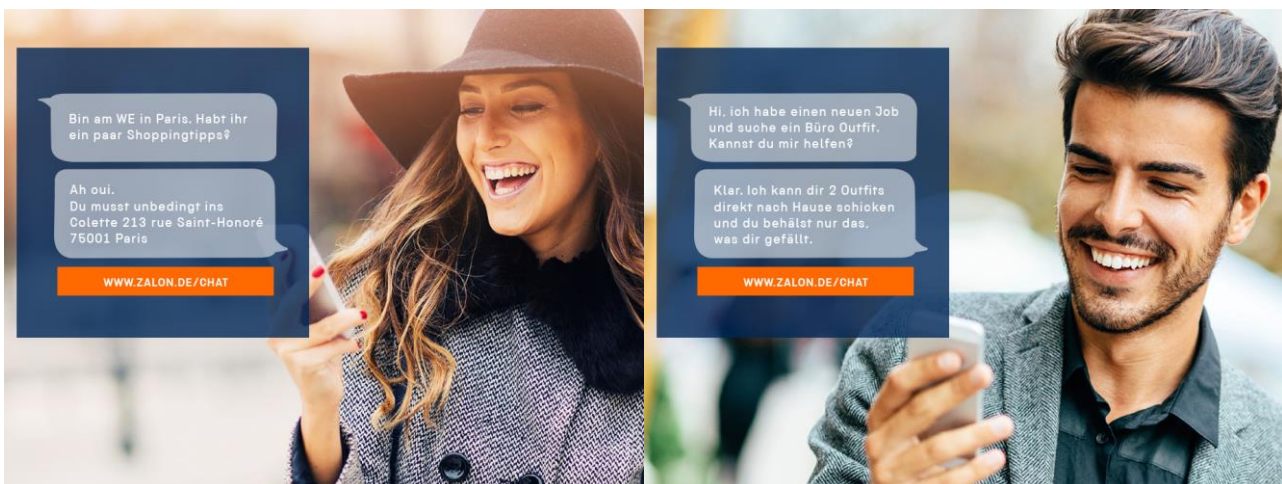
Bin am WE in Paris. Habt ihr ein paar Shoppingtipps?

Ah oui.
Du musst unbedingt ins Colette 213 rue Saint-Honoré 75001 Paris

WWW.ZALON.DE/CHAT

Hi, ich habe einen neuen Job und suche ein Büro Outfit. Kannst du mir helfen?

Klar. Ich kann dir 2 Outfits direkt nach Hause schicken und du behälst nur das, was dir gefällt.

WWW.ZALON.DE/CHAT